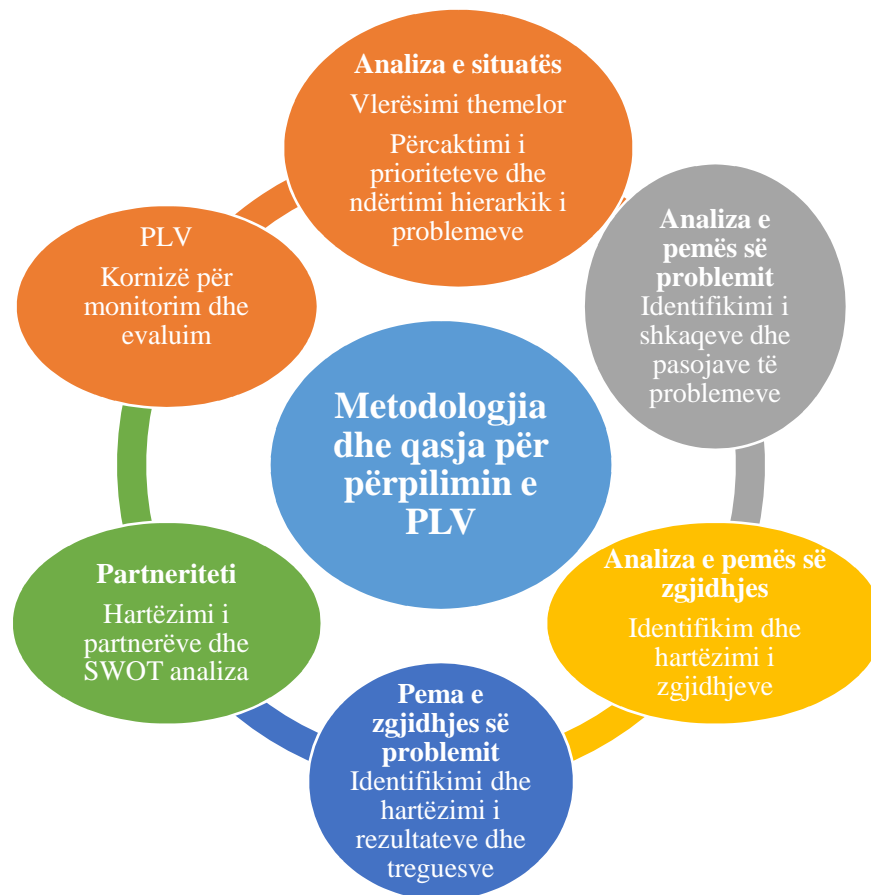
Metodologjia dhe qasja për përpilimin e PLV

Analiza e situatës

Vlerësimi themelor

Përcaktimi i prioriteteve dhe ndërtimi hierarkik i problemeve

Analiza e pemës së problemit
Identifikimi i shkaqeve dhe pasojave të problemeve

Analiza e pemës së zgjidhjes

Identifikim dhe hartëzimi i zgjidhjeve

Pema e zgjidhjes së problemit
Identifikimi dhe hartëzimi i rezultateve dhe treguesve

Partneriteti

Hartëzimi i partnerëve dhe SWOT analiza

PLV

Kornizë për monitorim dhe evaluim